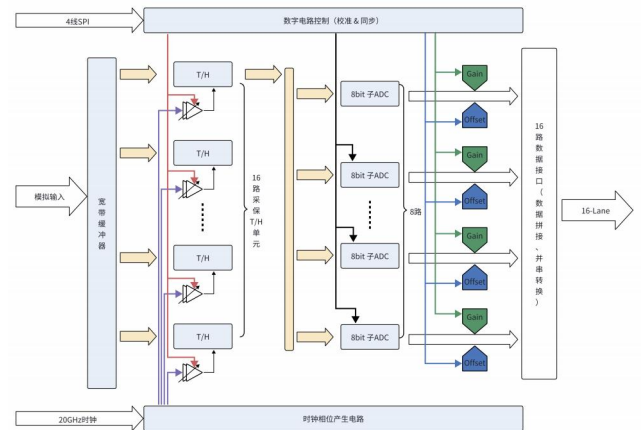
4线SPI

数字电路控制（校准 & 同步）

模拟输入

宽带缓冲器

T/H

T/H

T/H

T/H

16路采保T/H单元

8bit 子ADC

8bit 子ADC

8bit 子ADC

8bit 子ADC

8路

Gain

Offset

Gain

Offset

Gain

Offset

Gain

Offset

16路数据接口（数据拼接、并串转换）

16-Lane

20GHz时钟

时钟相位产生电路